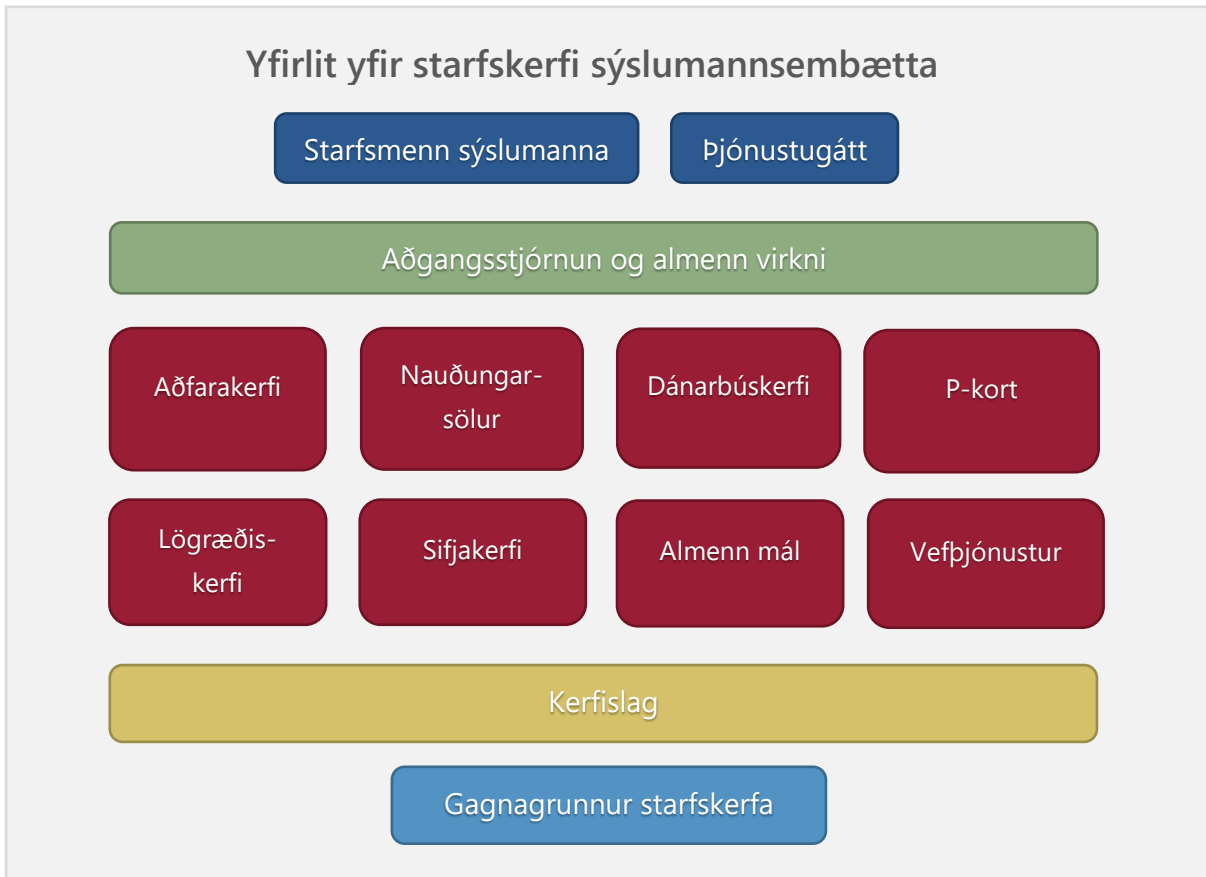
Yfirlit yfir starfskerfi sýslumannsembætta

Starfsmenn sýslumanna

Þjónustugátt

Aðgangsstjórnun og almenn virkni

Aðfarakerfi

Nauðungarsölur

Dánarbúskerfi

P-kort

Lögræðiskerfi

Sifjakerfi

Almenn mál

Vefþjónustur

Kerfislag

Gagnagrunnur starfskerfa